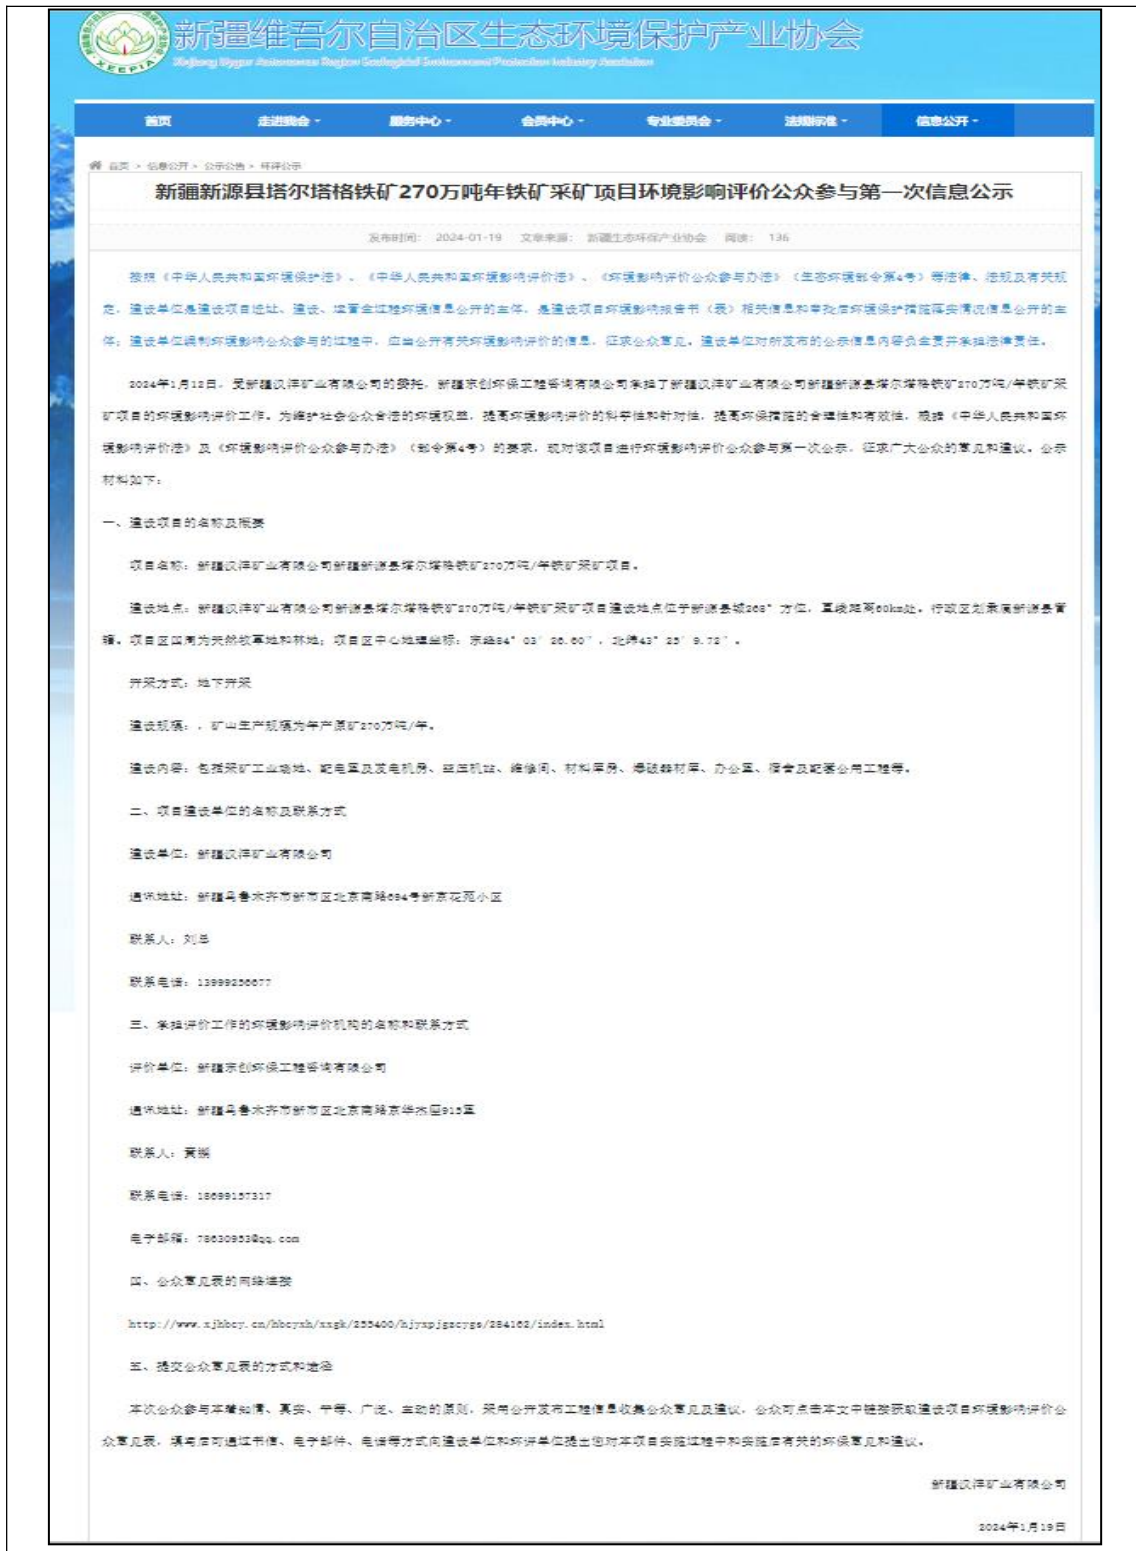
新疆维吾尔自治区生态环境保护产业协会

XEEPIA

Xinjiang Uygur Autonomous Region Ecological Environment Protection Industry Association

首页 走进协会 服务中心 会员中心 专业委员会 法规标准 信息公开

首页 > 信息公开 > 公示公告 > 环评公示

新疆新源县塔尔塔格铁矿270万吨年铁矿采矿项目环境影响评价公众参与第一次信息公示

发布时间： 2024-01-19 文章来源： 新疆生态环保产业协会 阅读： 136

按照《中华人民共和国环境保护法》、《中华人民共和国环境影响评价法》、《环境影响评价公众参与办法》（生态环境部令第4号）等法律、法规及有关规定，建设单位是建设项目选址、建设、运营全过程环境信息公开的主体，是建设项目环境影响报告书（表）相关信息和审批后环境保护措施落实情况信息公开的主体；建设单位编制环境影响公众参与的过程中，应当公开有关环境影响评价的信息，征求公众意见。建设单位对所发布的公示信息内容负全责并承担法律责任。

2024年1月12日，受新疆汉洋矿业有限公司的委托，新疆京创环保工程咨询有限公司承担了新疆汉洋矿业有限公司新疆新源县塔尔塔格铁矿270万吨/年铁矿采矿项目的环境影响评价工作。为维护社会公众合法的环境权益，提高环境影响评价的科学性和针对性，提高环保措施的合理性和有效性，根据《中华人民共和国环境影响评价法》及《环境影响评价公众参与办法》（部令第4号）的要求，现对该项目进行环境影响评价公众参与第一次公示，征求广大公众的意见和建议。公示材料如下：

一、建设项目的名称及概要

项目名称：新疆汉洋矿业有限公司新疆新源县塔尔塔格铁矿270万吨/年铁矿采矿项目。

建设地点：新疆汉洋矿业有限公司新源县塔尔塔格铁矿270万吨/年铁矿采矿项目建设地点位于新源县城268° 方位，直线距离60km处，行政区划隶属新源县管辖。项目区四周为天然牧草地和林地；项目区中心地理坐标：东经84° 03′ 26.60″，北纬43° 25′ 9.72″。

开采方式：地下开采

建设规模：，矿山生产规模为年产原矿270万吨/年。

建设内容：包括采矿工业场地、配电室及发电机房、空压机站、维修间、材料库房、爆破器材库、办公区、宿舍及配套公用工程等。

二、项目建设单位的名称及联系方式

建设单位：新疆汉洋矿业有限公司

通讯地址：新疆乌鲁木齐市新市区北京南路694号新京花苑小区

联系人：刘华

联系电话：13999256677

三、承担评价工作的环境影响评价机构的名称和联系方式

评价单位：新疆京创环保工程咨询有限公司

通讯地址：新疆乌鲁木齐市新市区北京南路京华大厦915室

联系人：黄娟

联系电话：18699157317

电子邮箱：786309538@qq.com

四、公众意见表的网络链接

http://www.xjhbcy.cn/hbcyxh/xxgk/255400/hjyxpjgscygs/284162/index.html

五、提交公众意见表的方式和途径

本次公众参与本着知情、真实、平等、广泛、主动的原则，采用公开发布工程信息收集公众意见及建议，公众可点击本文中链接获取建设项目环境影响评价公众意见表，填写后可通过书信、电子邮件、电话等方式向建设单位和环评单位提出您对本项目实施过程中和实施后有关的环保意见和建议。

新疆汉洋矿业有限公司

2024年1月19日